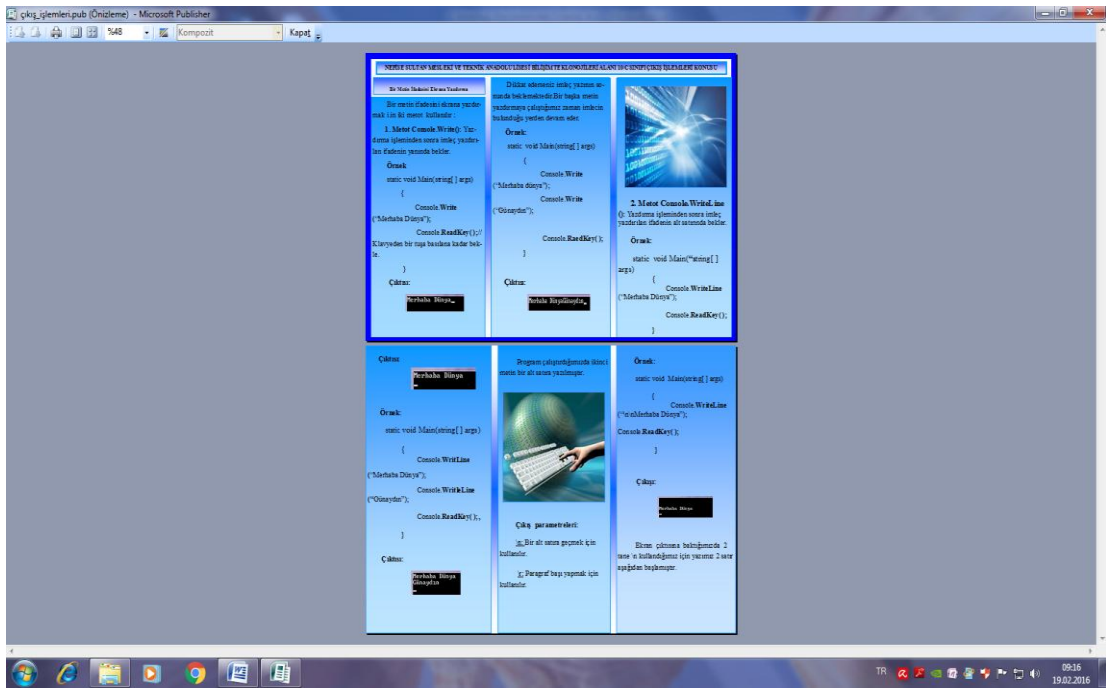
çıkış_işlemleri.pub (Önizleme) - Microsoft Publisher

%48 Kompozit Kapat

NEBİYE SULTAN MESLEKİ VE TEKNİK ANADOLU LİSESİ BİLİŞİM TEKNOLOJİLERİ ALANI 10 C SINIFI ÇIKIŞ İŞLEMLERİ KONUSU

Bir Metin İfadesini Ekrana Yazdırma

Bir metin ifadesini ekrana yazdırmak için iki metot kullanılır :

1. Metot Console.Write(): Yazdırma işleminden sonra imleç yazdırılan ifadenin yanında bekler.

Örnek

static void Main(string[ ] args)

{

Console.Write ("Merhaba Dünya");

Console.ReadKey();// Klavyeden bir tuşa basılana kadar bekle.

}

Çıktısı:

Merhaba Dünya_

Dikkat edemeniz imleç yazının sonunda beklemektedir.Bir başka metin yazdırmaya çalıştığımız zaman imlecin bulunduğu yerden devam eder.

Örnek:

static void Main(string[ ] args)

{

Console.Write ("Merhaba dünya");

Console.Write ("Günaydın");

Console.ReadKey( );

}

Çıktısı:

Merhaba DünyaGünaydın_

2. Metot Console.WriteLine (): Yazdırma işleminden sonra imleç yazdırılan ifadenin alt satırında bekler.

Örnek:

static void Main("string[ ] args)

{

Console.WriteLine ("Merhaba Dünya");

Console.ReadKey();

}

Çıktısı:

Merhaba Dünya
_

Örnek:

static void Main(string[ ] args)

{

Console.WritLine ("Merhaba Dünya");

Console.WriteLine ("Günaydın");

Console.ReadKey( );,

}

Çıktısı:

Merhaba Dünya
Günaydın
_

Program çalıştırıldığımızda ikinci metin bir alt satıra yazılmıştır.

Çıkış parametreleri:

\n: Bir alt satıra geçmek için kullanılır.

\t: Paragraf başı yapmak için kullanılır.

Örnek:

static void Main(string[ ] args)

{

Console.WriteLine ("\n\nMerhaba Dünya");

Console.ReadKey( );

}

Çıktısı:

Merhaba Dünya

Ekran çıktısına baktığımızda 2 tane \n kullandığımız için yazımız 2 satır aşağıdan başlamıştır.

TR 09:16 19.02.2016